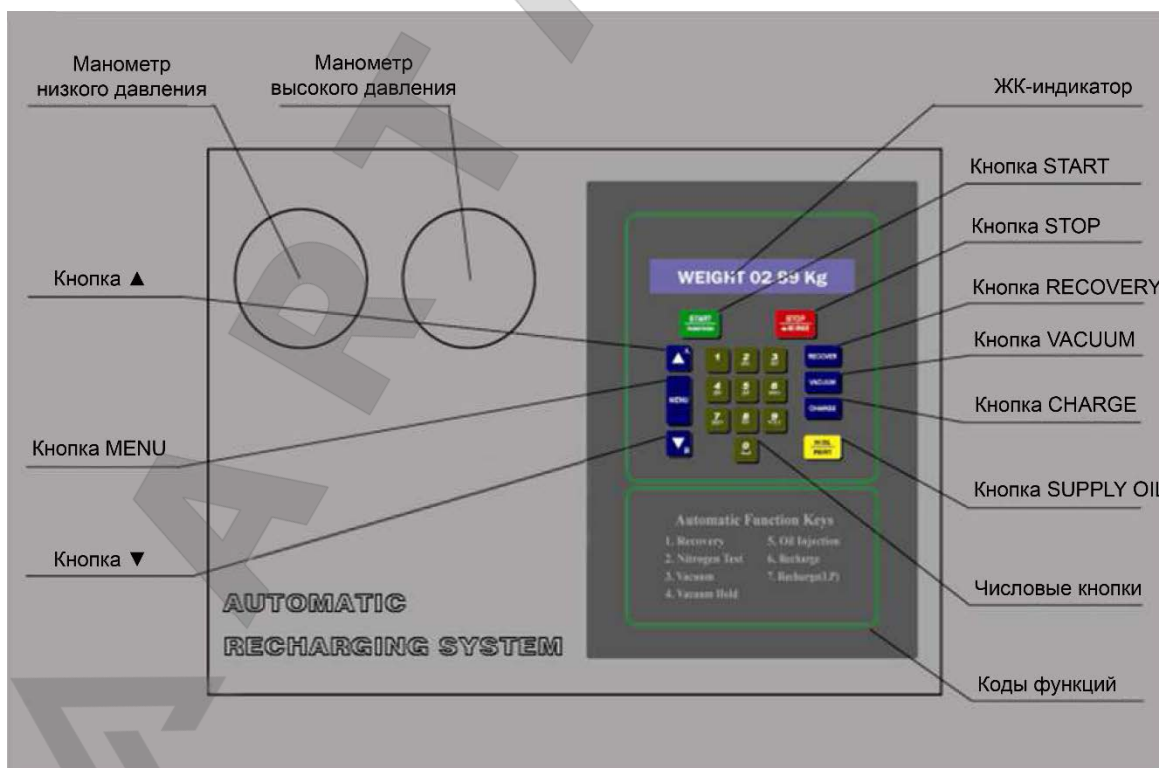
Манометр низкого давления

Манометр высокого давления

ЖК-индикатор

Кнопка START

Кнопка STOP

Кнопка ▲

Кнопка RECOVERY

Кнопка VACUUM

Кнопка CHARGE

Кнопка MENU

Кнопка SUPPLY OIL

Кнопка ▼

Числовые кнопки

Коды функций

WEIGHT 02 89 Kg

START

STOP

RECOVER

VACUUM

CHARGE

MENU

1 2 3 4 5 6 7 8 9 0

Automatic Function Keys
1. Recovery
2. Nitrogen Test
3. Vacuum
4. Vacuum Hold
5. Oil Injection
6. Recharge
7. Recharge(L.P)

AUTOMATIC

RECHARGING SYSTEM